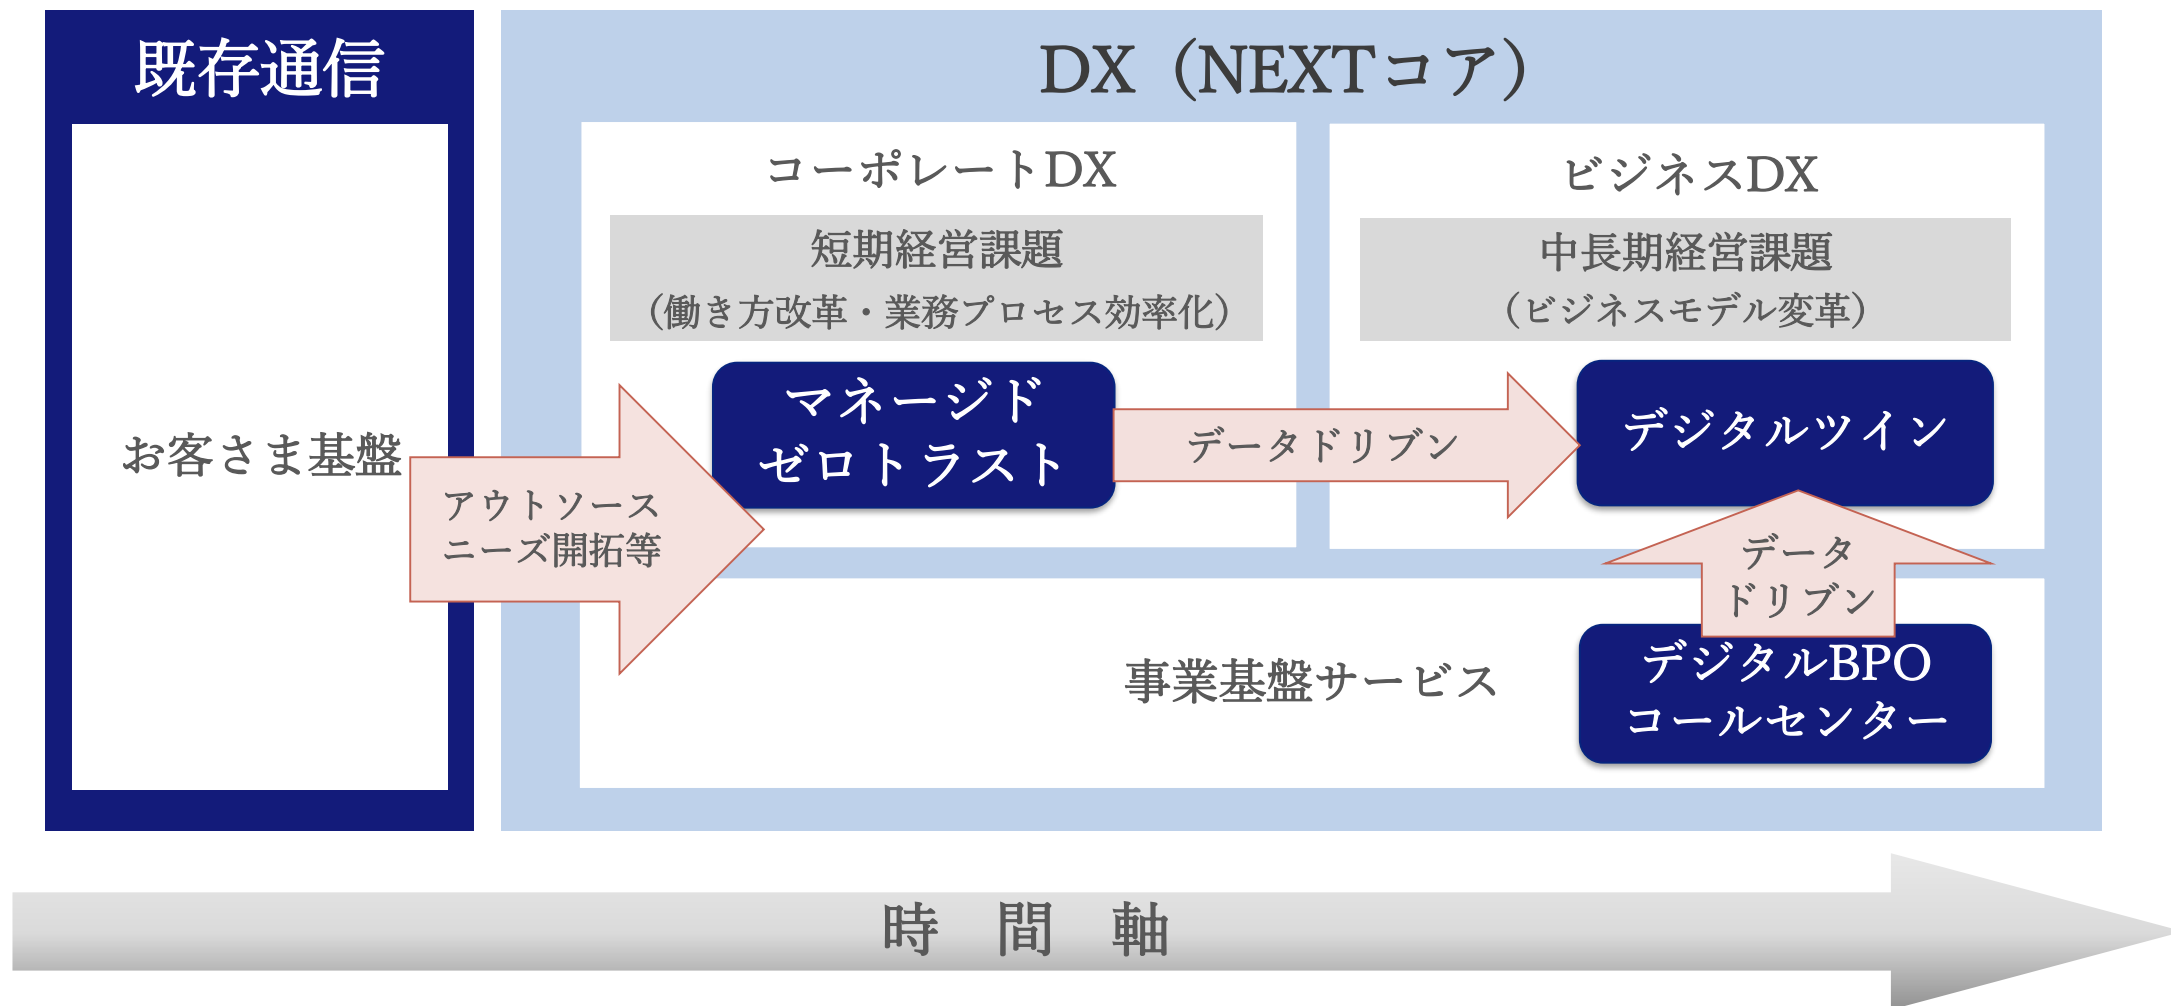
既存通信

お客さま基盤

DX（NEXTコア）

コーポレートDX

短期経営課題
（働き方改革・業務プロセス効率化）

ビジネスDX

中長期経営課題
（ビジネスモデル変革）

アウトソース
ニーズ開拓等

マネージド
ゼロトラスト

データドリブン

デジタルツイン

データ
ドリブン

事業基盤サービス

デジタルBPO
コールセンター

時　間　軸